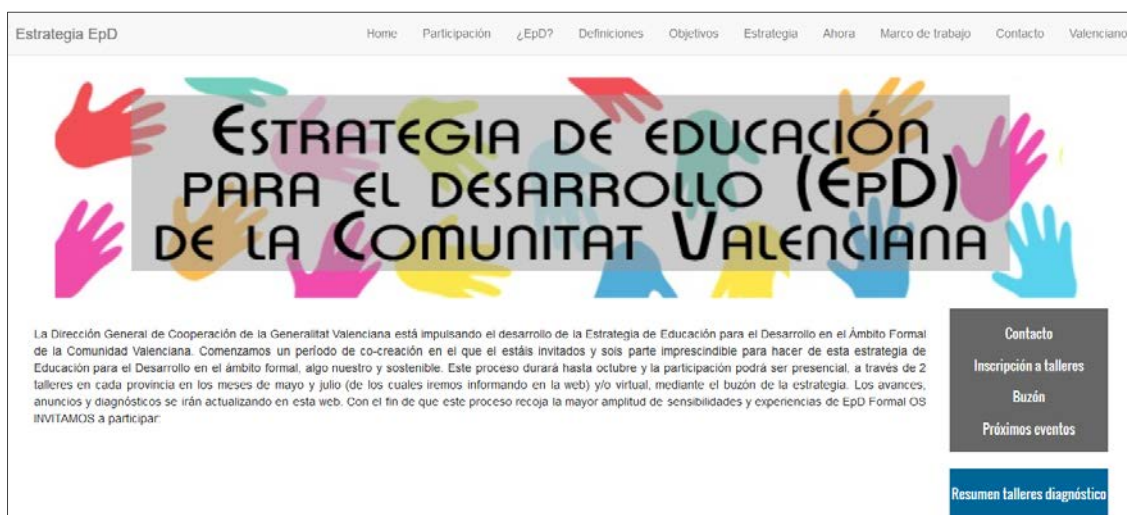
Estrategia EpD

Home Participación ¿EpD? Definiciones Objetivos Estrategia Ahora Marco de trabajo Contacto Valenciano

Estrategia de educación para el desarrollo (EpD) de la Comunitat Valenciana

La Dirección General de Cooperación de la Generalitat Valenciana está impulsando el desarrollo de la Estrategia de Educación para el Desarrollo en el Ámbito Formal de la Comunidad Valenciana. Comenzamos un período de co-creación en el que el estáis invitados y sois parte imprescindible para hacer de esta estrategia de Educación para el Desarrollo en el ámbito formal, algo nuestro y sostenible. Este proceso durará hasta octubre y la participación podrá ser presencial, a través de 2 talleres en cada provincia en los meses de mayo y julio (de los cuales iremos informando en la web) y/o virtual, mediante el buzón de la estrategia. Los avances, anuncios y diagnósticos se irán actualizando en esta web. Con el fin de que este proceso recoja la mayor amplitud de sensibilidades y experiencias de EpD Formal OS INVITAMOS a participar.

Contacto
Inscripción a talleres
Buzón
Próximos eventos

Resumen talleres diagnóstico